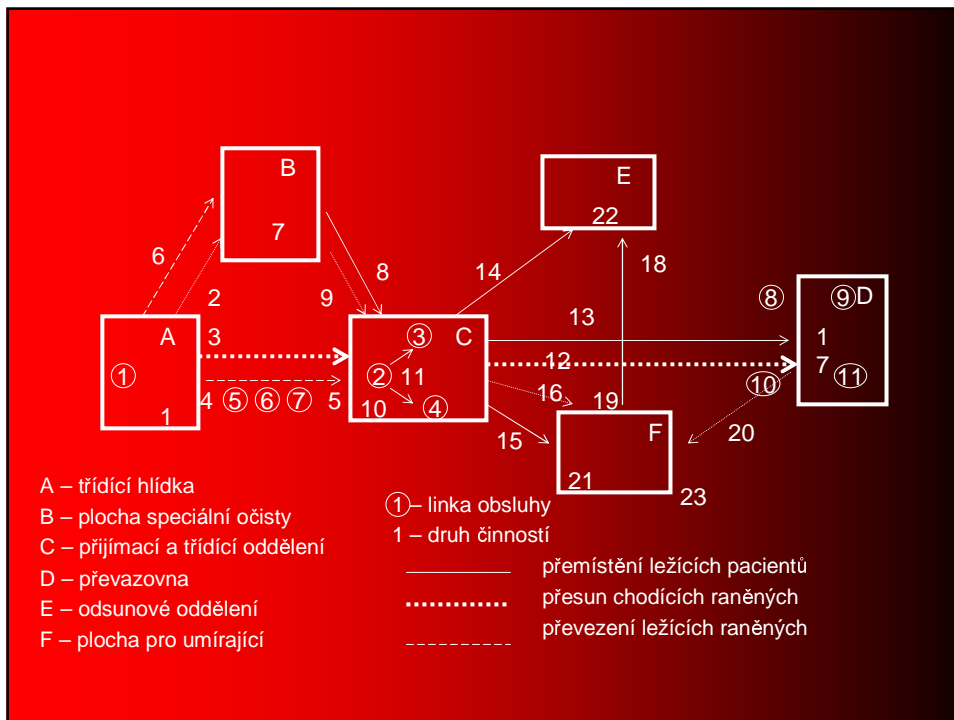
B
7

E
22

6
2
8
9
14
18

A
3
①
1
4 ⑤ ⑥ ⑦ 5

③ C
② 11
10 ④

13
12
16
19
15

⑧ ⑨D
1
7 ⑪
⑩

F
21
20
23

A – třídící hlídka
B – plocha speciální očisty
C – přijímací a třídící oddělení
D – převazovna
E – odsunové oddělení
F – plocha pro umírající

① – linka obsluhy
1 – druh činností
přemístění ležících pacientů
přesun chodících raněných
převezení ležících raněných